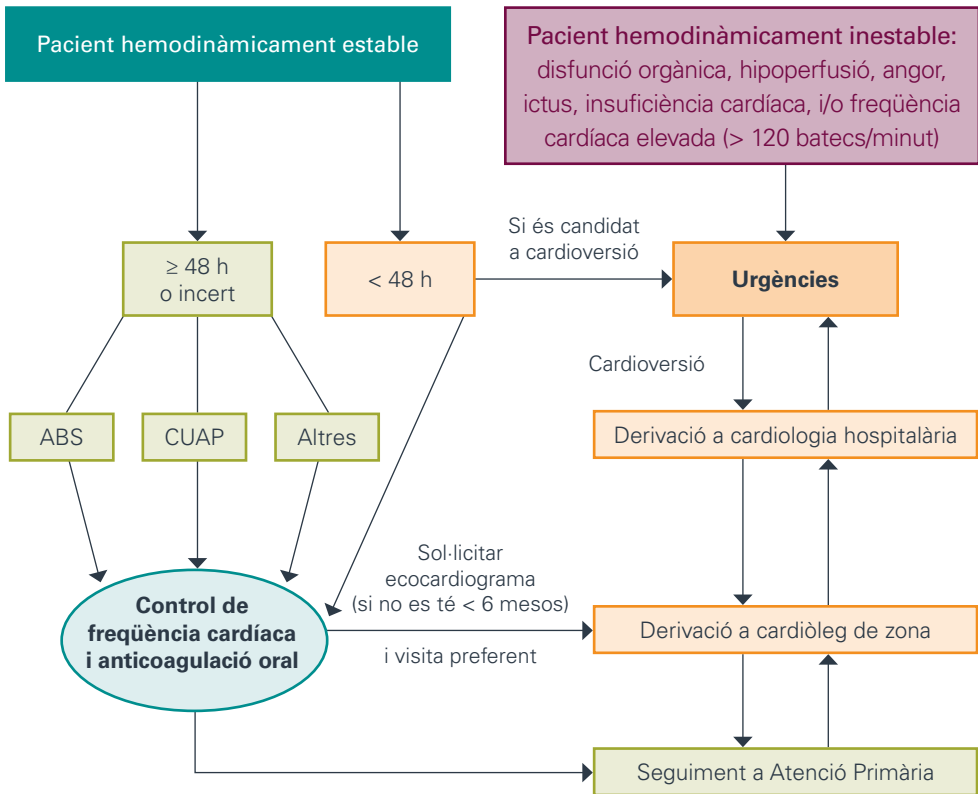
Pacient hemodinàmicament estable

Pacient hemodinàmicament inestable: disfunció orgànica, hipoperfusió, angor, ictus, insuficiència cardíaca, i/o freqüència cardíaca elevada (> 120 batecs/minut)

≥ 48 h o incert

< 48 h

Si és candidat a cardioversió

Urgències

Cardioversió

ABS

CUAP

Altres

Derivació a cardiologia hospitalària

Sol·licitar ecocardiograma (si no es té < 6 mesos)

Control de freqüència cardíaca i anticoagulació oral

i visita preferent

Derivació a cardiòleg de zona

Seguiment a Atenció Primària